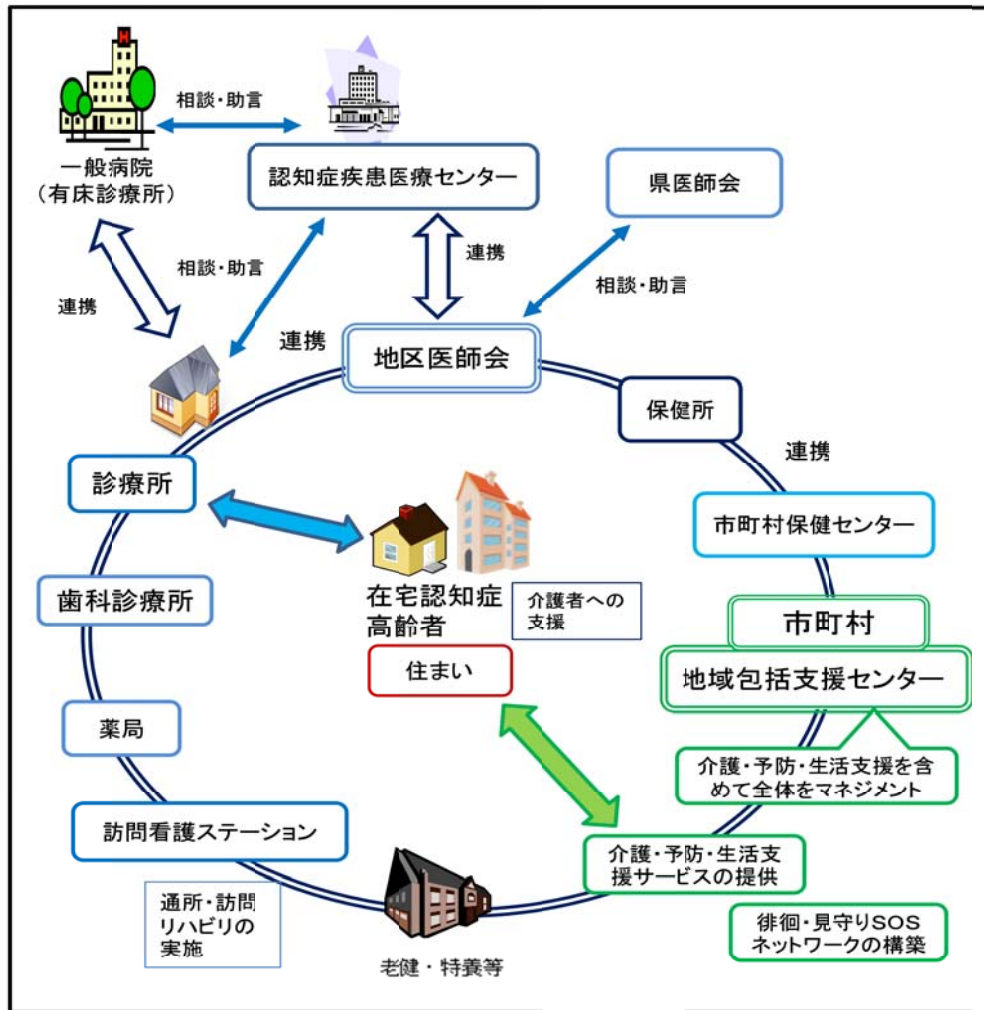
相談・助言

一般病院
（有床診療所）

認知症疾患医療センター

県医師会

相談・助言

連携

相談・助言

連携

連携

地区医師会

保健所

連携

診療所

市町村保健センター

在宅認知症
高齢者

介護者への
支援

歯科診療所

市町村

住まい

地域包括支援センター

薬局

介護・予防・生活支援を含めて全体をマネジメント

訪問看護ステーション

介護・予防・生活支援サービスの提供

通所・訪問
リハビリの
実施

徘徊・見守りSOS
ネットワークの構築

老健・特養等